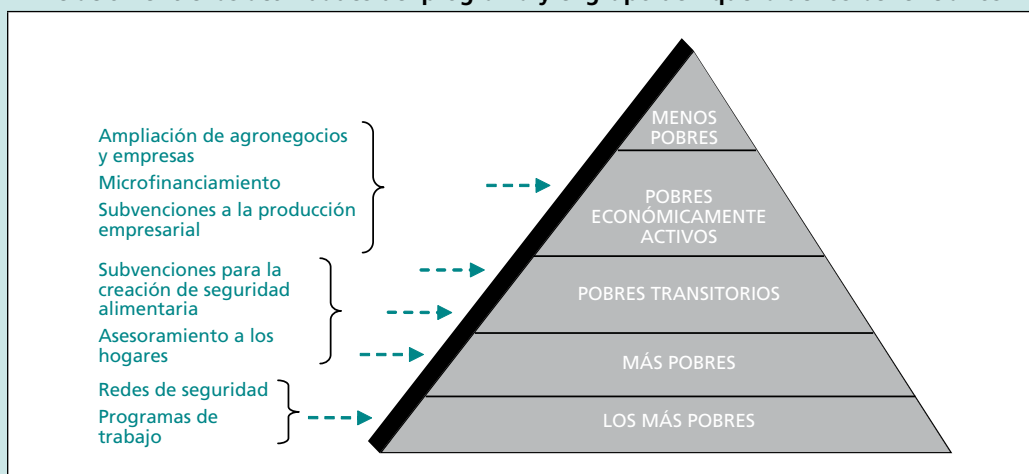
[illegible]

Ampliación de agronegocios y empresas

Microfinanciamiento

Subvenciones a la producción empresarial

Subvenciones para la creación de seguridad alimentaria

Asesoramiento a los hogares

Redes de seguridad

Programas de trabajo

MENOS POBRES

POBRES ECONÓMICAMENTE ACTIVOS

POBRES TRANSITORIOS

MÁS POBRES

LOS MÁS POBRES